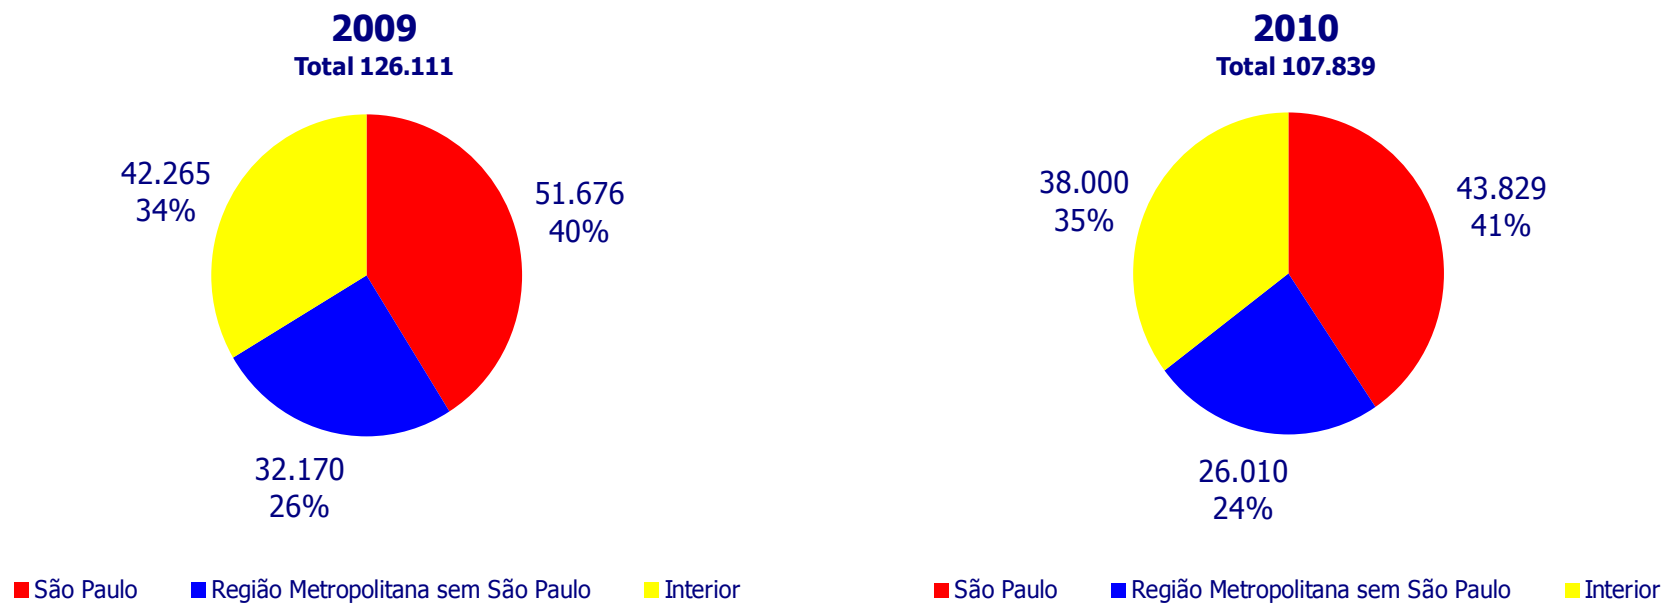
2009
Total 126.111

42.265
34%

51.676
40%

32.170
26%

São Paulo Região Metropolitana sem São Paulo Interior

2010
Total 107.839

38.000
35%

43.829
41%

26.010
24%

São Paulo Região Metropolitana sem São Paulo Interior